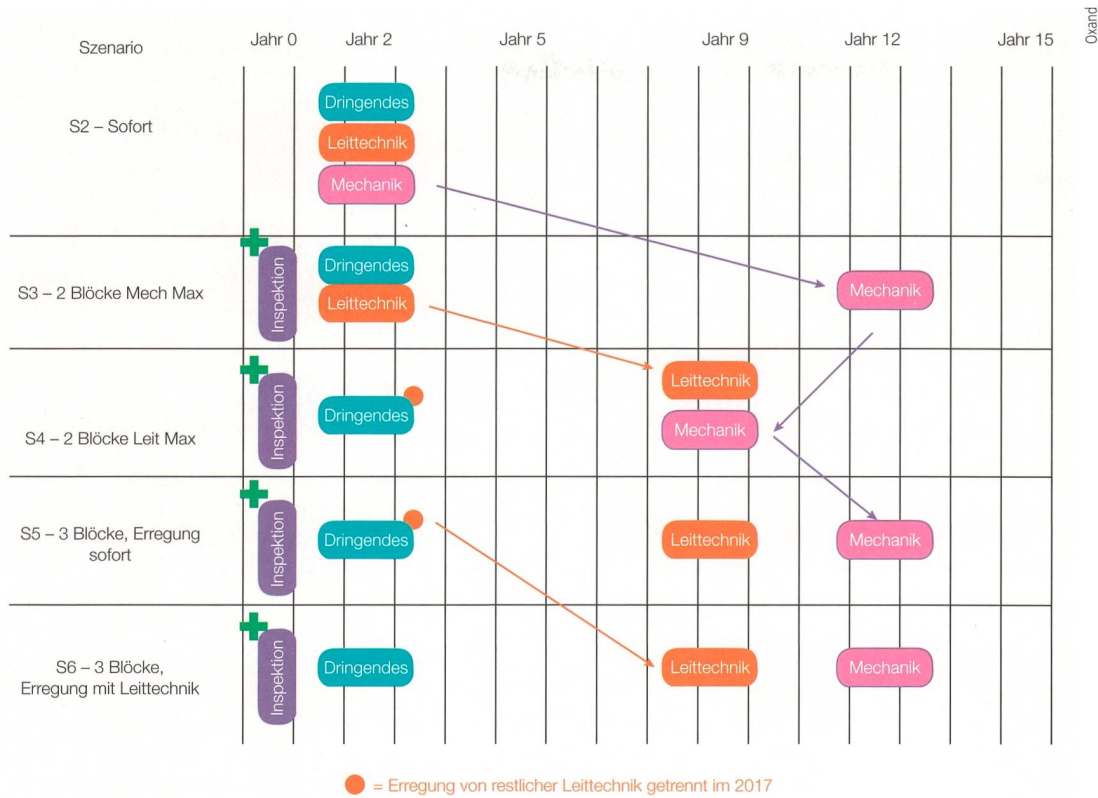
| Szenario | Jahr 0 | Jahr 2 | Jahr 5 | Jahr 9 | Jahr 12 | Jahr 15 |
|---|---|---|---|---|---|---|
| S2 – Sofort | | Dringendes, Leittechnik, Mechanik | | | | |
| S3 – 2 Blöcke Mech Max | Inspektion | Dringendes, Leittechnik | | | Mechanik | |
| S4 – 2 Blöcke Leit Max | Inspektion | Dringendes | | Leittechnik, Mechanik | | |
| S5 – 3 Blöcke, Erregung sofort | Inspektion | Dringendes | | Leittechnik | Mechanik | |
| S6 – 3 Blöcke, Erregung mit Leittechnik | Inspektion | Dringendes | | Leittechnik | Mechanik | |

Oxand

= Erregung von restlicher Leittechnik getrennt im 2017